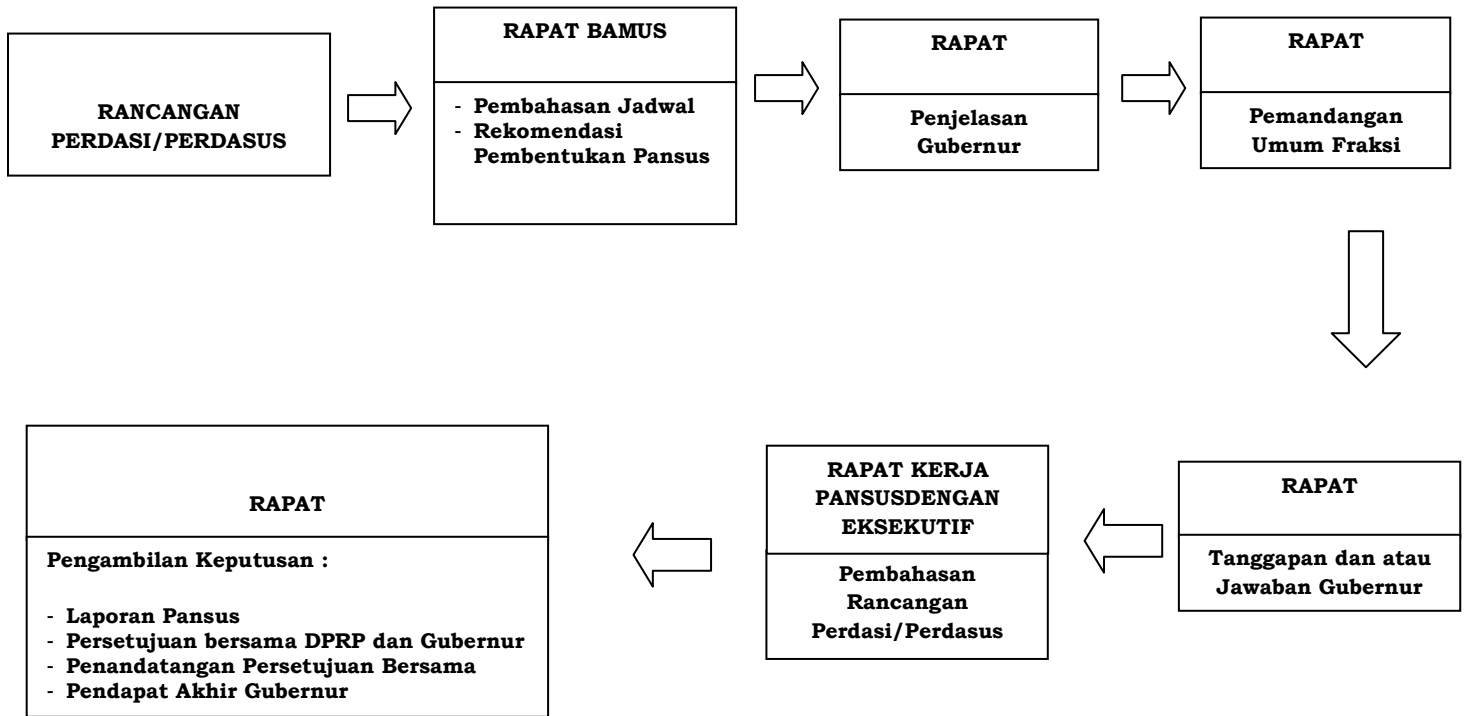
RANCANGAN PERDASI/PERDASUS

RAPAT BAMUS

- Pembahasan Jadwal
- Rekomendasi Pembentukan Pansus

RAPAT

Penjelasan Gubernur

RAPAT

Pemandangan Umum Fraksi

RAPAT

Tanggapan dan atau Jawaban Gubernur

RAPAT KERJA PANSUSDENGAN EKSEKUTIF

Pembahasan Rancangan Perdasi/Perdasus

RAPAT

Pengambilan Keputusan :

- Laporan Pansus
- Persetujuan bersama DPRP dan Gubernur
- Penandatangan Persetujuan Bersama
- Pendapat Akhir Gubernur